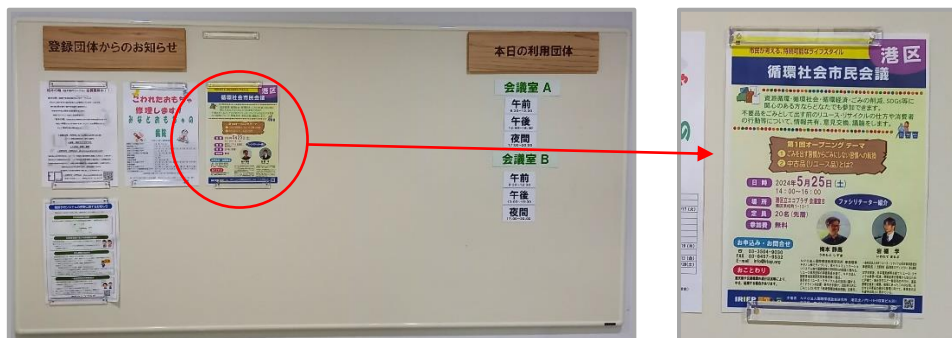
登録団体からのお知らせ

本日の利用団体

会議室 A

午前

午後

夜間

会議室 B

午前

午後

夜間

これもおもちゃ修理しよう

港区

循環社会市民会議

資源循環・循環経済・ごみの削減、SDGs等に関心のある方ならどなたでも参加できます。

不要品をごみとして出す前のリユース・リサイクルの仕方や消費者の行動について、情報共有、意見交換、議論をします。

第1回オープニングテーマ

日時 2024年5月25日(土) 14:00～16:00

場所 港区エコプラザ 会議室

定員 20名(先着)

参加費 無料

ファシリテーター紹介

お申込み・お問合せ

おことわり

IRIEP